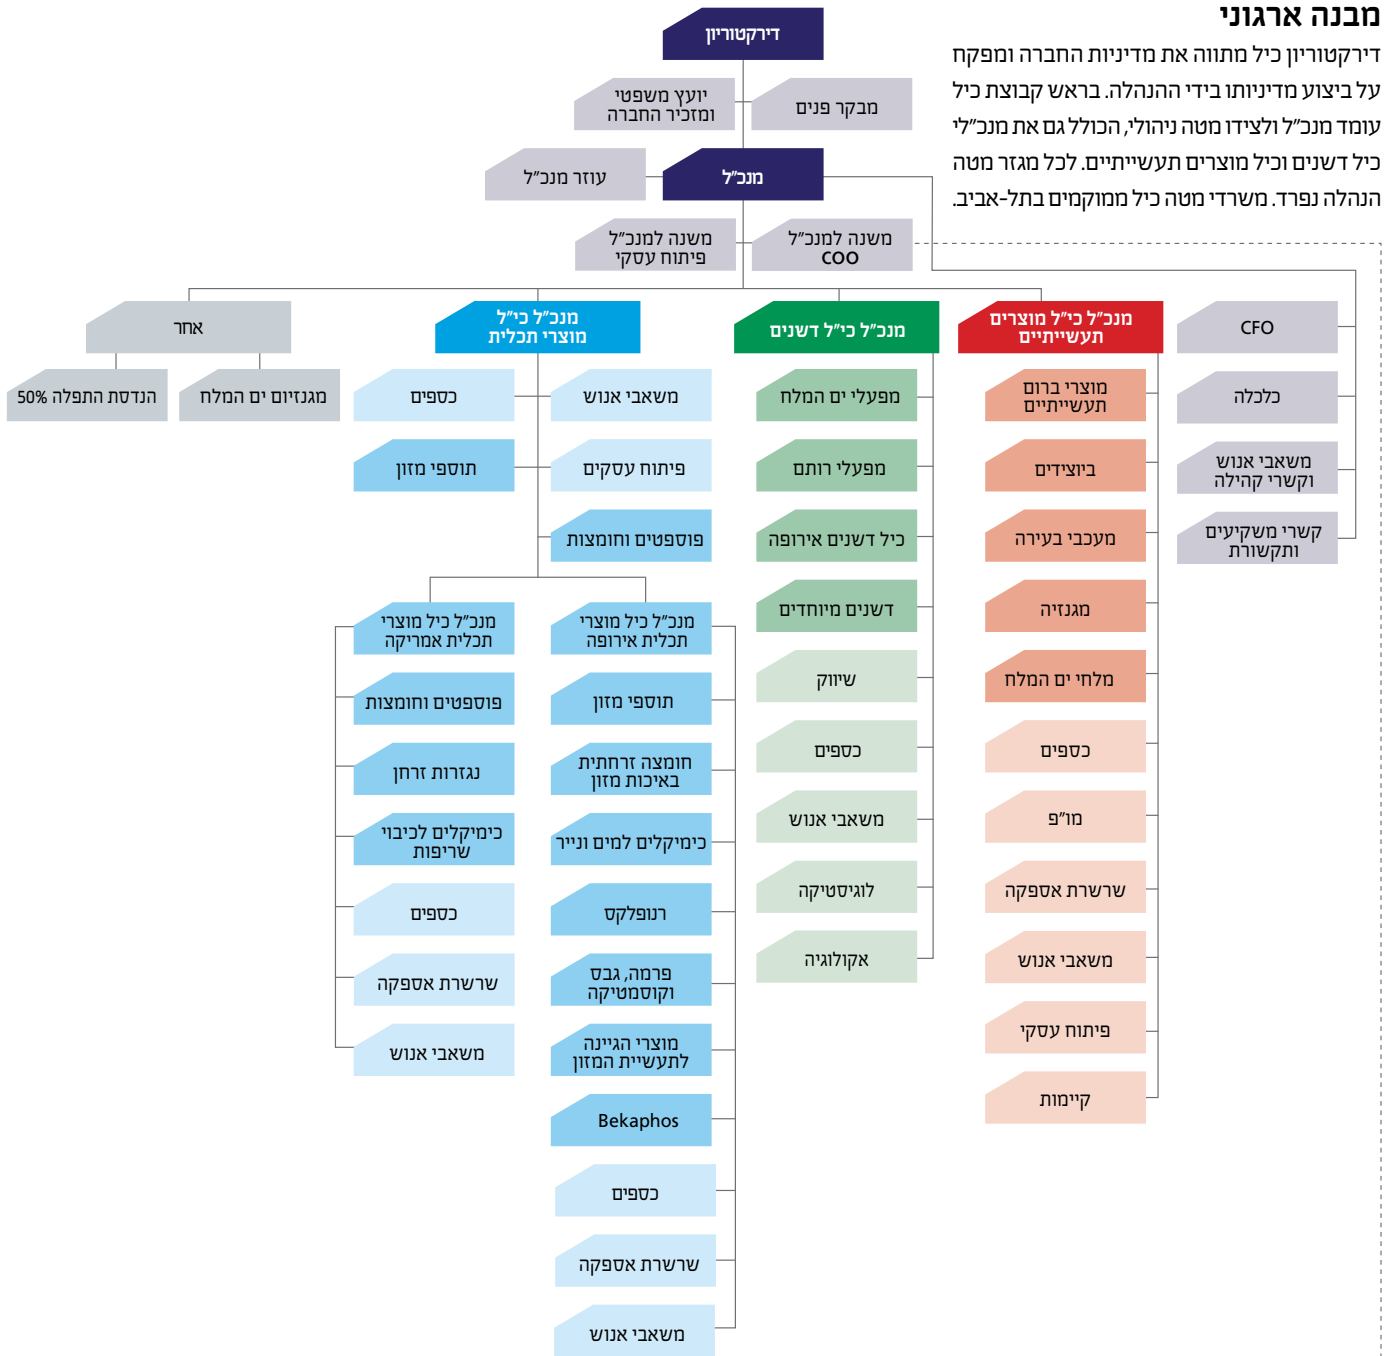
מבנה ארגוני

דירקטוריון כיל מתווה את מדיניות החברה ומפקח על ביצוע מדיניותו בידי ההנהלה. בראש קבוצת כיל עומד מנכ"ל ולצידו מטה ניהולי, הכולל גם את מנכ"לי כיל דשנים וכיל מוצרים תעשייתיים. לכל מגזר מטה הנהלה נפרד. משרדי מטה כיל ממוקמים בתל-אביב.

דירקטוריון

יועץ משפטי ומזכיר החברה

מבקר פנים

עוזר מנכ"ל

מנכ"ל

משנה למנכ"ל פיתוח עסקי

משנה למנכ"ל COO

אחר

50% הנדסת התפלה

מגנזיום ים המלח

מנכ"ל כי"ל מוצרי תכלית

כספים

משאבי אנוש

תוספי מזון

פיתוח עסקים

פוספטים וחומצות

מנכ"ל כיל מוצרי תכלית אמריקה

פוספטים וחומצות

נגזרות זרחן

כימיקלים לכיבוי שריפות

כספים

שרשרת אספקה

משאבי אנוש

מנכ"ל כיל מוצרי תכלית אירופה

תוספי מזון

חומצה זרחתית באיכות מזון

כימיקלים למים ונייר

רנופלקס

פרמה, גבס וקוסמטיקה

מוצרי הגיינה לתעשיית המזון

Bekaphos

כספים

שרשרת אספקה

משאבי אנוש

מנכ"ל כי"ל דשנים

מפעלי ים המלח

מפעלי תובל

כיל דשנים אירופה

דשנים מיוחדים

שיווק

כספים

משאבי אנוש

לוגיסטיקה

אקולוגיה

מנכ"ל כי"ל מוצרים תעשייתיים

מוצרי ברום תעשייתיים

ביוצידים

מעכבי בעירה

מגנזיה

מלחי ים המלח

כספים

מו"פ

שרשרת אספקה

משאבי אנוש

פיתוח עסקי

קיימות

CFO

כלכלה

משאבי אנוש וקשרי קהילה

קשרי משקיעים ותקשורת